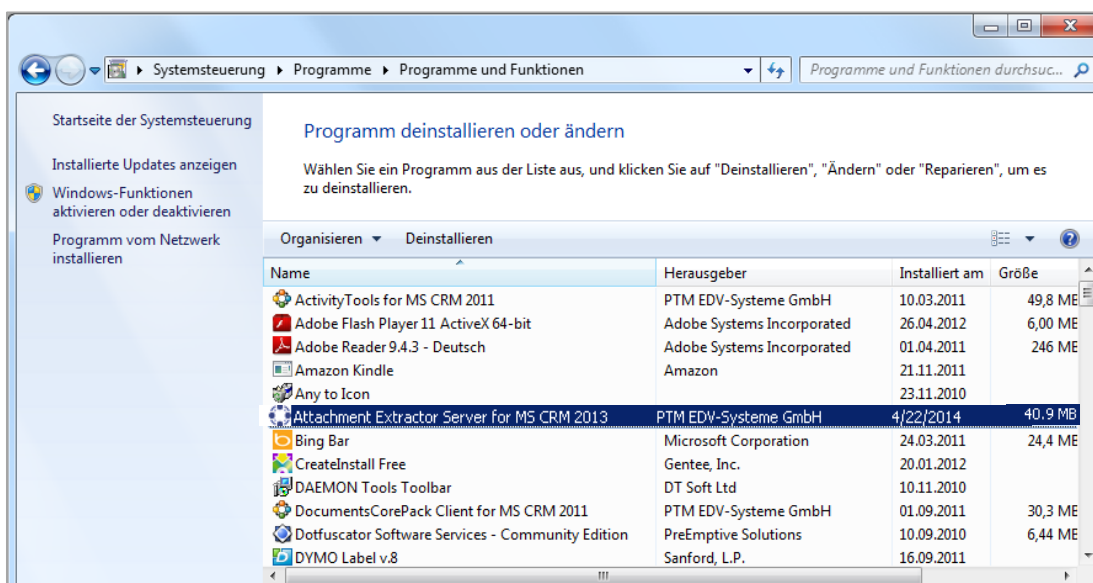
Systemsteuerung ▸ Programme ▸ Programme und Funktionen

Programme und Funktionen durchsuc...

Startseite der Systemsteuerung

Installierte Updates anzeigen

Windows-Funktionen aktivieren oder deaktivieren

Programm vom Netzwerk installieren

Programm deinstallieren oder ändern

Wählen Sie ein Programm aus der Liste aus, und klicken Sie auf "Deinstallieren", "Ändern" oder "Reparieren", um es zu deinstallieren.

Organisieren ▾ Deinstallieren

| Name | Herausgeber | Installiert am | Größe |
|---|---|---|---|
| ActivityTools for MS CRM 2011 | PTM EDV-Systeme GmbH | 10.03.2011 | 49,8 ME |
| Adobe Flash Player 11 ActiveX 64-bit | Adobe Systems Incorporated | 26.04.2012 | 6,00 ME |
| Adobe Reader 9.4.3 - Deutsch | Adobe Systems Incorporated | 01.04.2011 | 246 ME |
| Amazon Kindle | Amazon | 21.11.2011 | |
| Any to Icon | | 23.11.2010 | |
| Attachment Extractor Server for MS CRM 2013 | PTM EDV-Systeme GmbH | 4/22/2014 | 40.9 MB |
| Bing Bar | Microsoft Corporation | 24.03.2011 | 24,4 ME |
| CreateInstall Free | Gentee, Inc. | 20.01.2012 | |
| DAEMON Tools Toolbar | DT Soft Ltd | 10.11.2010 | |
| DocumentsCorePack Client for MS CRM 2011 | PTM EDV-Systeme GmbH | 01.09.2011 | 30,3 ME |
| Dotfuscator Software Services - Community Edition | PreEmptive Solutions | 10.09.2010 | 6,44 ME |
| DYMO Label v.8 | Sanford, L.P. | 16.09.2011 | |